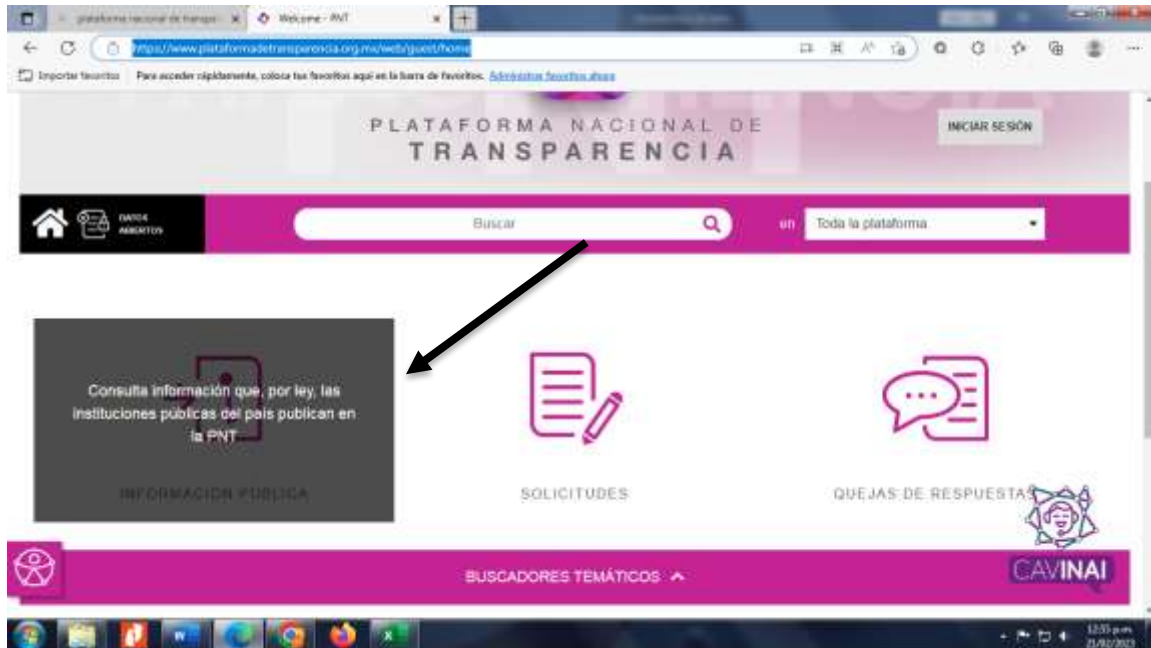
plataforma nacional de transpa... Welcome - PNT

https://www.plataformadetransparencia.org.mx/web/guest/home

Importar favoritos Para acceder rápidamente, coloca tus favoritos aquí en la barra de favoritos. Administrar favoritos ahora

PLATAFORMA NACIONAL DE TRANSPARENCIA

INICIAR SESIÓN

DATOS ABIERTOS

Buscar

en Toda la plataforma

Consulta información que, por ley, las instituciones públicas del país publican en la PNT

INFORMACIÓN PÚBLICA

SOLICITUDES

QUEJAS DE RESPUESTAS

CAVINAI

BUSCADORES TEMÁTICOS

12:55 p.m.
21/02/2023